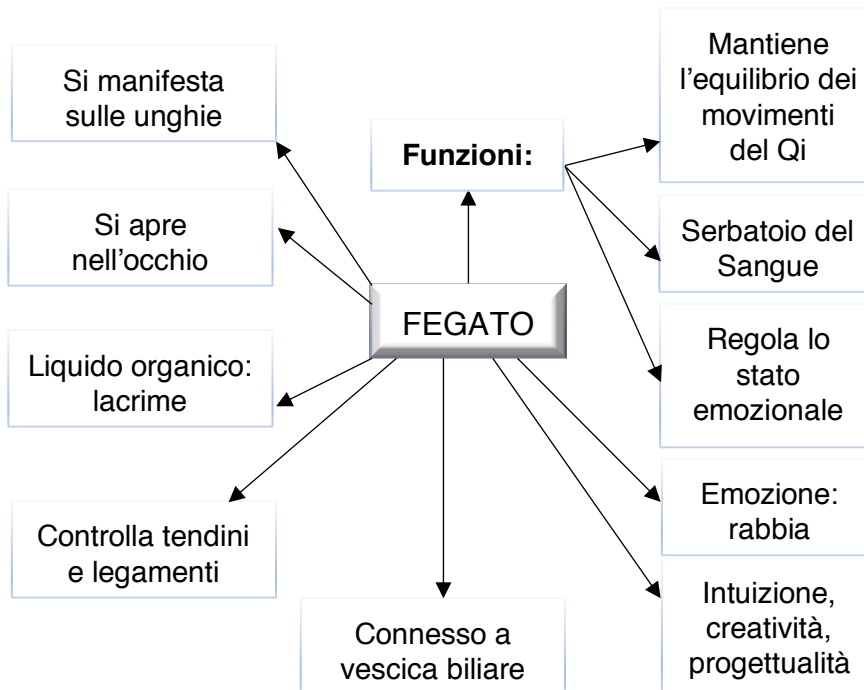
Si manifesta sulle unghie

Si apre nell’occhio

Liquido organico: lacrime

Controlla tendini e legamenti

Connesso a vescica biliare

**Funzioni:**

FEGATO

Mantiene l’equilibrio dei movimenti del Qi

Serbatoio del Sangue

Regola lo stato emozionale

Emozione: rabbia

Intuizione, creatività, progettualità